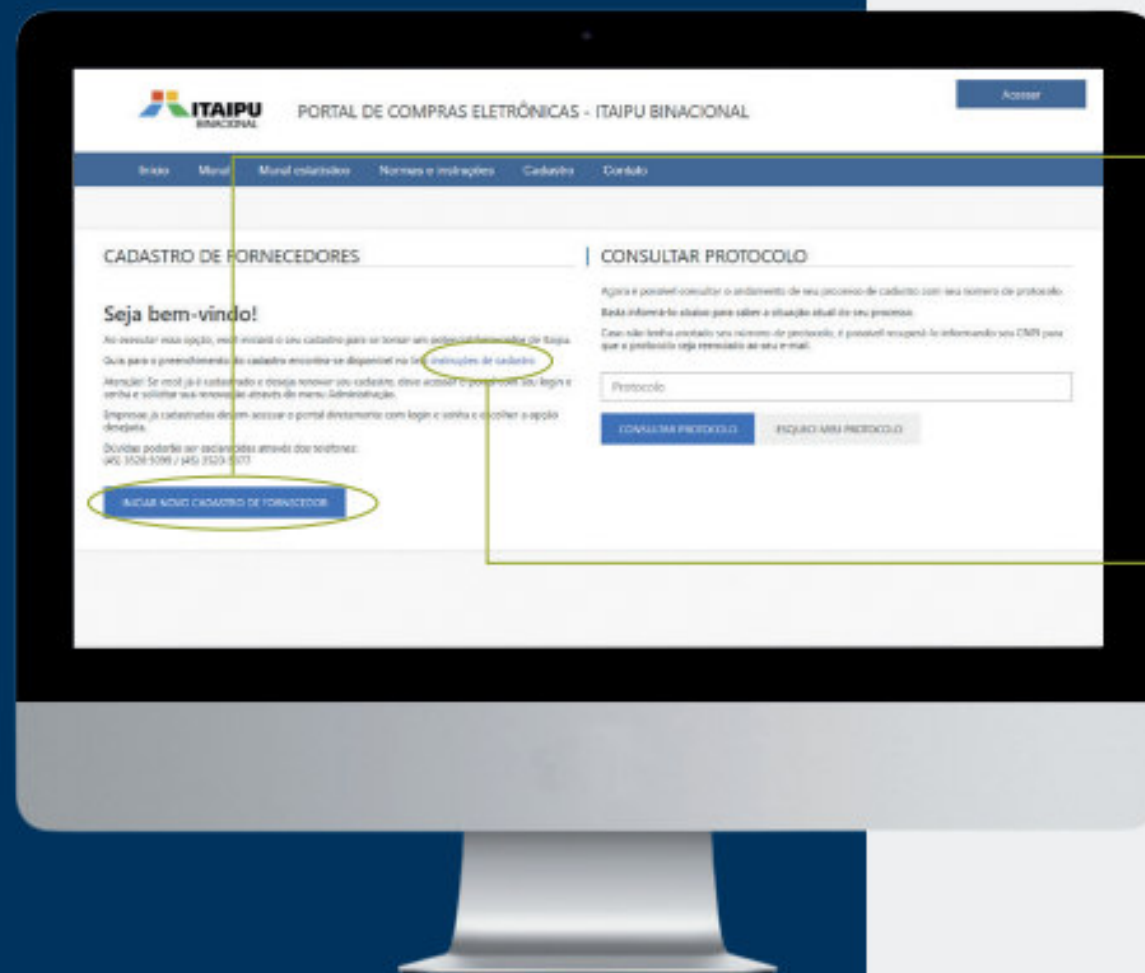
ITAIPU BINACIONAL

PORTAL DE COMPRAS ELETRÔNICAS - ITAIPU BINACIONAL

Acessar

Início Mural Mural estatísticos Normas e instruções Cadastro Contato

CADASTRO DE FORNECEDORES

Seja bem-vindo!

Ao executar essa opção, você iniciará o seu cadastro para se tornar um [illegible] de Itaipu.

Guia para o preenchimento do cadastro encontra-se disponível no link instruções de cadastro.

Atenção! Se você já é cadastrado e deseja renovar seu cadastro, deve acessar o portal com seu login e senha e solicitar sua renovação através do menu Administração.

Empresas já cadastradas devem acessar o portal diretamente com login e senha e escolher a opção desejada.

Dúvidas poderão ser esclarecidas através dos telefones: (45) 3520-5090 / (45) 3520-5077

INICIAR NOVO CADASTRO DE FORNECEDOR

CONSULTAR PROTOCOLO

Agora é possível consultar o andamento de seu processo de cadastro com seu número de protocolo.

Basta informá-lo abaixo para saber a situação atual do seu processo.

Caso não tenha anotado seu número de protocolo, é possível recuperá-lo informando seu CNPJ para que o protocolo seja reenviado ao seu e-mail.

Protocolo

CONSULTAR PROTOCOLO

ESQUECI MEU PROTOCOLO